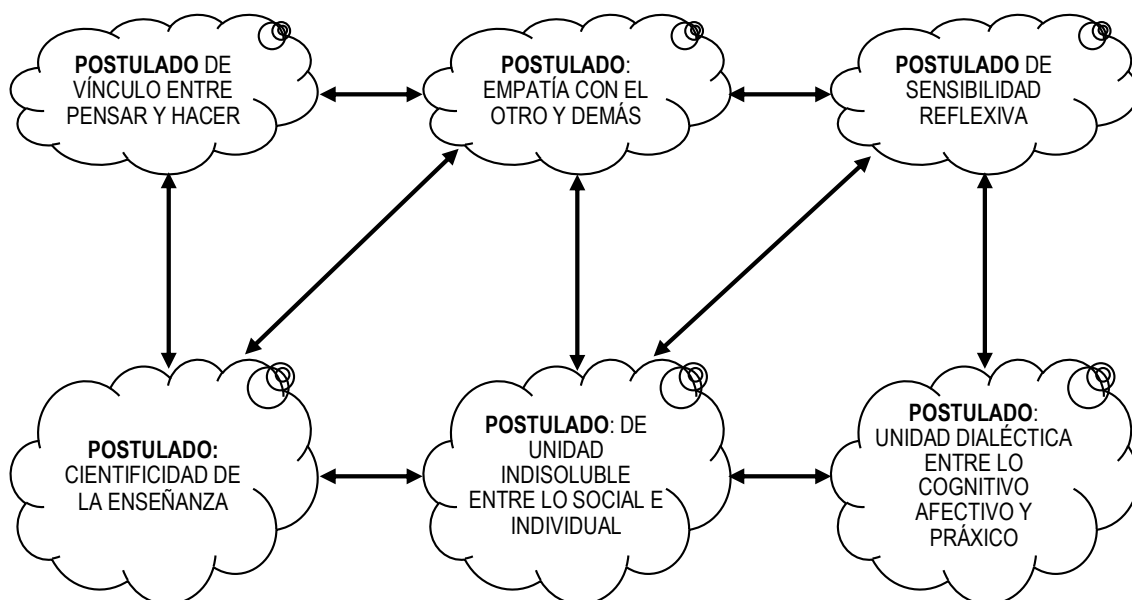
POSTULADO DE VÍNCULO ENTRE PENSAR Y HACER

POSTULADO: EMPATÍA CON EL OTRO Y DEMÁS

POSTULADO DE SENSIBILIDAD REFLEXIVA

POSTULADO: CIENTIFICIDAD DE LA ENSEÑANZA

POSTULADO: DE UNIDAD INDISOLUBLE ENTRE LO SOCIAL E INDIVIDUAL

POSTULADO: UNIDAD DIALÉCTICA ENTRE LO COGNITIVO AFECTIVO Y PRÁXICO